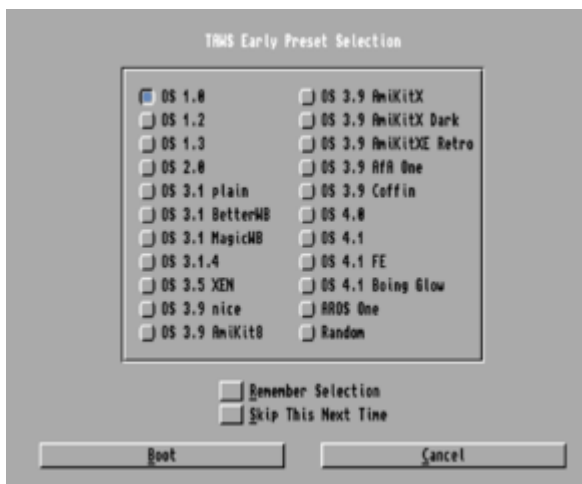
TAWS Early Preset Selection

OS 1.0
OS 1.2
OS 1.3
OS 2.0
OS 3.1 plain
OS 3.1 BetterWB
OS 3.1 MagicWB
OS 3.1.4
OS 3.5 XEN
OS 3.9 nice
OS 3.9 AmiKit8

OS 3.9 AmiKitX
OS 3.9 AmiKitX Dark
OS 3.9 AmiKitXE Retro
OS 3.9 AfA One
OS 3.9 Coffin
OS 4.0
OS 4.1
OS 4.1 FE
OS 4.1 Boing Glow
AROS One
Random

Remember Selection
Skip This Next Time

Boot
Cancel